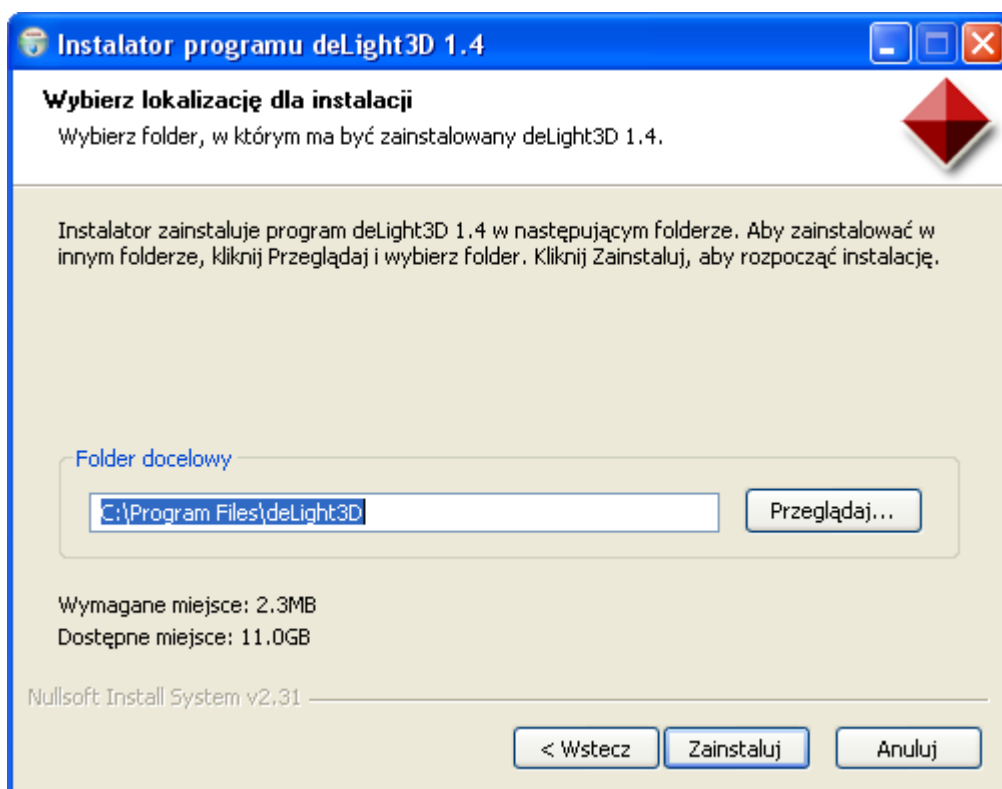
Instalator programu deLight3D 1.4

Wybierz lokalizację dla instalacji
Wybierz folder, w którym ma być zainstalowany deLight3D 1.4.

Instalator zainstaluje program deLight3D 1.4 w następującym folderze. Aby zainstalować w innym folderze, kliknij Przeglądaj i wybierz folder. Kliknij Zainstaluj, aby rozpocząć instalację.

Folder docelowy
C:\Program Files\deLight3D
Przeglądaj...

Wymagane miejsce: 2.3MB
Dostępne miejsce: 11.0GB

Nullsoft Install System v2.31

< Wstecz
Zainstaluj
Anuluj